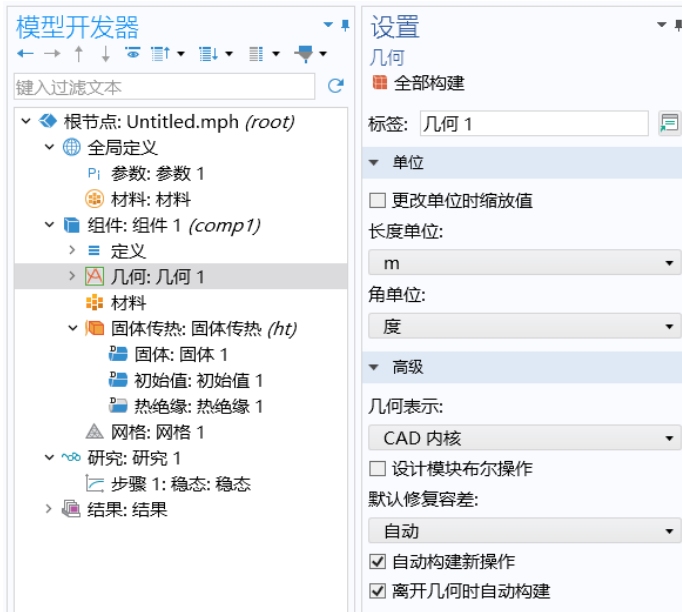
模型开发器

键入过滤文本

根节点: Untitled.mph *(root)*
全局定义
参数: 参数 1
材料: 材料
组件: 组件 1 *(comp1)*
定义
几何: 几何 1
材料
固体传热: 固体传热 *(ht)*
固体: 固体 1
初始值: 初始值 1
热绝缘: 热绝缘 1
网格: 网格 1
研究: 研究 1
步骤 1: 稳态: 稳态
结果: 结果

设置
几何
全部构建
标签: 几何 1
单位
☐ 更改单位时缩放值
长度单位:
m
角单位:
度
高级
几何表示:
CAD 内核
☐ 设计模块布尔操作
默认修复容差:
自动
☑ 自动构建新操作
☑ 离开几何时自动构建